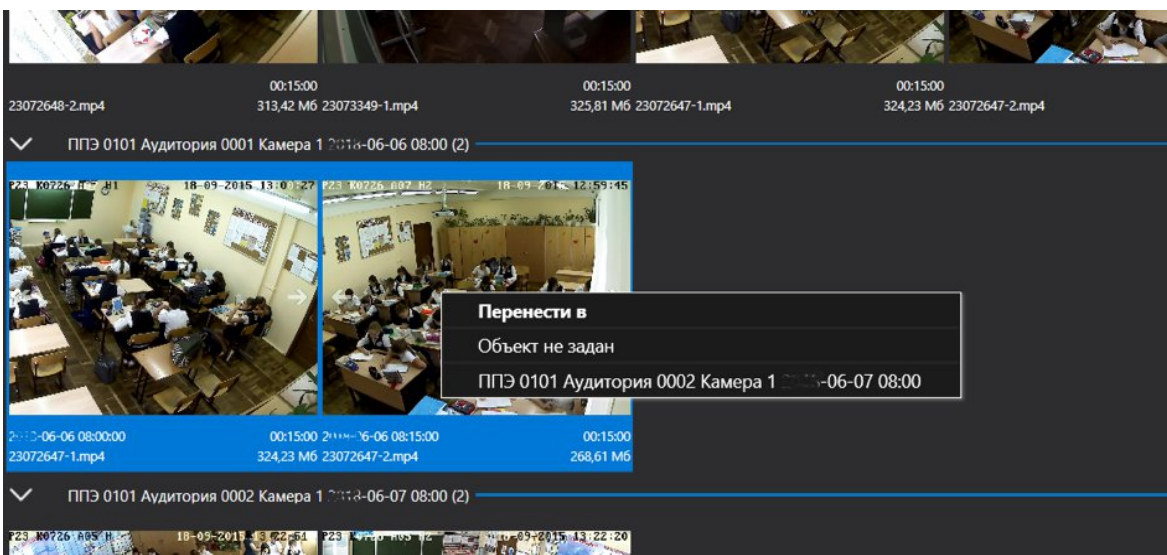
00:15:00
23072648-2.mp4
313,42 Мб 23073349-1.mp4
00:15:00
325,81 Мб 23072647-1.mp4
00:15:00
324,23 Мб 23072647-2.mp4

ППЭ 0101 Аудитория 0001 Камера 1 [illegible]-06-06 08:00 (2)

P23 K0726 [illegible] H1 18-09-2015 13:0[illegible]:27
P23 K0726 A07 H2 18-09-2015 12:59:45

Перенести в
Объект не задан
ППЭ 0101 Аудитория 0002 Камера 1 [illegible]-06-07 08:00

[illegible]-06-06 08:00:00
00:15:00 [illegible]-06-06 08:15:00
00:15:00
23072647-1.mp4
324,23 Мб 23072647-2.mp4
268,61 Мб

ППЭ 0101 Аудитория 0002 Камера 1 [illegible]-06-07 08:00 (2)

P23 K0726 A05 H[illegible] 18-09-2015 1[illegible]:22:51
P23 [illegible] 18-09-2015 13:22:20